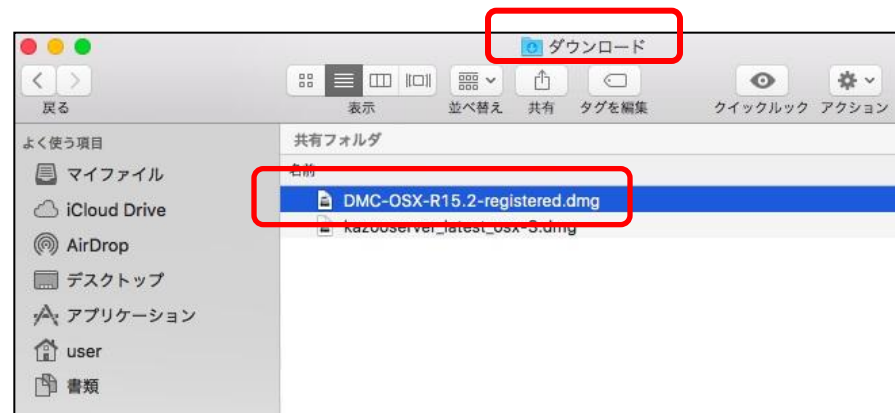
ダウンロード

戻る
表示
並べ替え
共有
タグを編集
クイックルック
アクション

よく使う項目
マイファイル
iCloud Drive
AirDrop
デスクトップ
アプリケーション
user
書類

共有フォルダ
名前
DMC-OSX-R15.2-registered.dmg
kazooserver_latest_osx-3.dmg